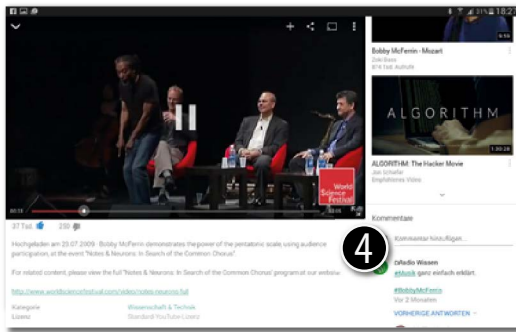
18:27

World Science Festival

03:13

03:58

37 Tsd. 250

Hochgeladen am 23.07.2009 Bobby McFerrin demonstrates the power of the pentatonic scale, using audience participation, at the event "Notes & Neurons: In Search of the Common Chorus".

For related content, please view the full "Notes & Neurons: In Search of the Common Chorus" program at our website:

http://www.worldsciencefestival.com/video/notes-neurons-full

Kategorie Wissenschaft & Technik
Lizenz Standard-YouTube-Lizenz

Bobby McFerrin - Mozart
Zobi Bass
874 Tsd. Aufrufe

ALGORITHM

1:30:28

ALGORITHM: The Hacker Movie
Jon Schiefer
Empfohlenes Video

Kommentare

4

Kommentar hinzufügen...

DRadio Wissen
#Musik ganz einfach erklärt.

#BobbyMcFerrin
Vor 2 Monaten

VORHERIGE ANTWORTEN